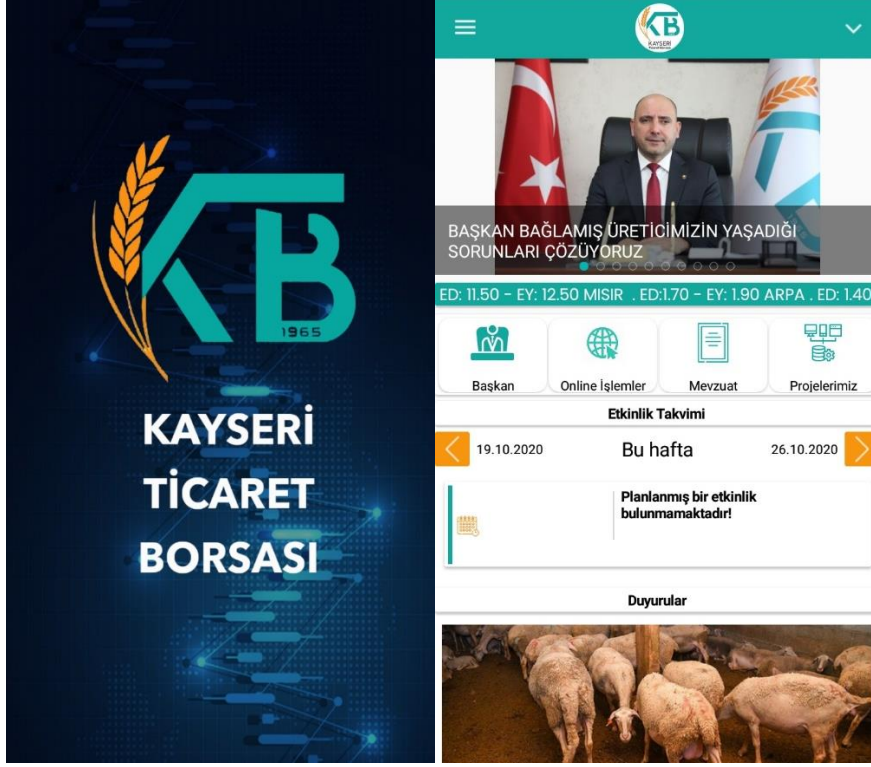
KB
1965

KAYSERİ
TİCARET
BORSASI

KB
KAYSERİ

BAŞKAN BAĞLAMIŞ ÜRETİCİMİZİN YAŞADIĞI SORUNLARI ÇÖZÜYORUZ

ED: 11.50 - EY: 12.50 MISIR . ED:1.70 - EY: 1.90 ARPA . ED: 1.40

Başkan
Online İşlemler
Mevzuat
Projelerimiz

Etkinlik Takvimi

19.10.2020
Bu hafta
26.10.2020

Planlanmış bir etkinlik bulunmamaktadır!

Duyurular